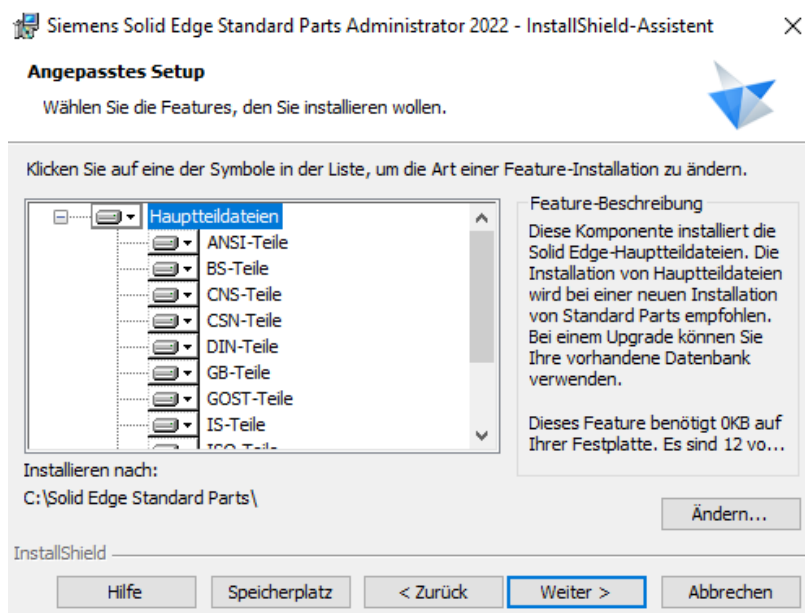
Siemens Solid Edge Standard Parts Administrator 2022 - InstallShield-Assistent

Angepasstes Setup

Wählen Sie die Features, den Sie installieren wollen.

Klicken Sie auf eine der Symbole in der Liste, um die Art einer Feature-Installation zu ändern.

Hauptteildateien
ANSI-Teile
BS-Teile
CNS-Teile
CSN-Teile
DIN-Teile
GB-Teile
GOST-Teile
IS-Teile
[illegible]

Feature-Beschreibung

Diese Komponente installiert die Solid Edge-Hauptteildateien. Die Installation von Hauptteildateien wird bei einer neuen Installation von Standard Parts empfohlen. Bei einem Upgrade können Sie Ihre vorhandene Datenbank verwenden.

Dieses Feature benötigt 0KB auf Ihrer Festplatte. Es sind 12 vo...

Installieren nach:
C:\Solid Edge Standard Parts\

Ändern...

InstallShield

Hilfe | Speicherplatz | < Zurück | Weiter > | Abbrechen